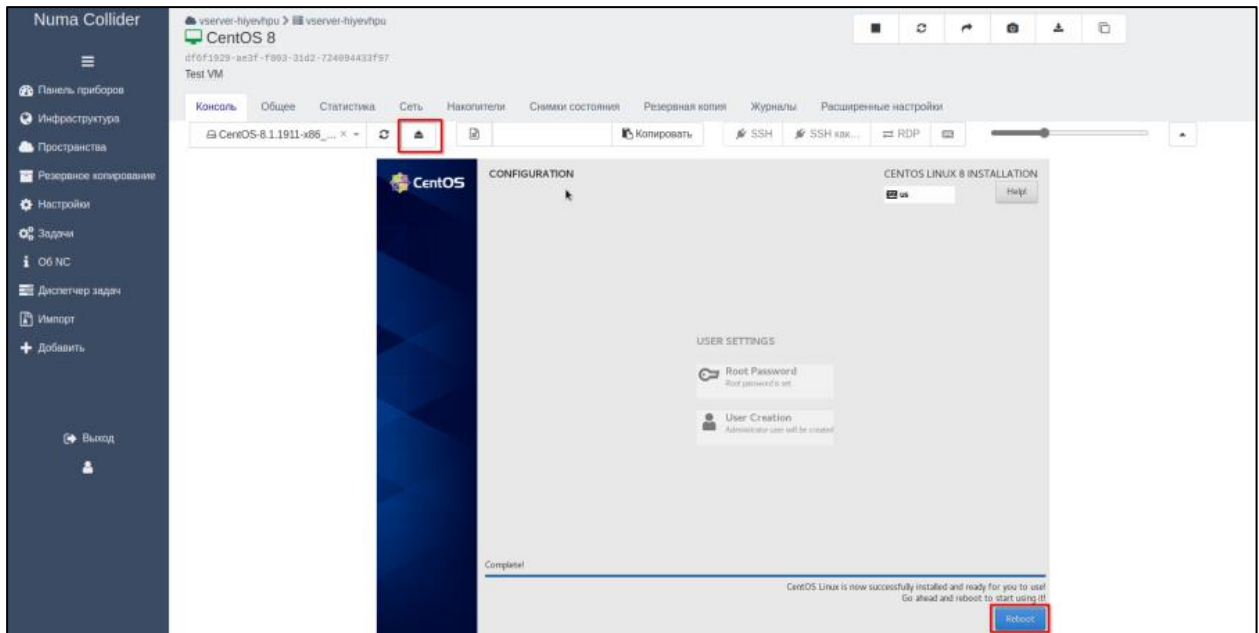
Numa Collider

Панель приборов
Инфраструктура
Пространства
Резервное копирование
Настройки
Задачи
Об NC
Диспетчер задач
Импорт
Добавить

Выход

vserver-hiyevhpu > vserver-hiyevhpu
CentOS 8
df6f1929-ae3f-f003-31d2-724094433f97
Test VM

Консоль Общее Статистика Сеть Накопители Снимки состояния Резервная копия Журналы Расширенные настройки

CentOS-8.1.1911-x86_... × Копировать SSH SSH как... RDP

CentOS
CONFIGURATION
CENTOS LINUX 8 INSTALLATION
us
Help!

USER SETTINGS
Root Password
Root password is set
User Creation
Administrator user will be created

Complete!
CentOS Linux is now successfully installed and ready for you to use!
Go ahead and reboot to start using it!
Reboot